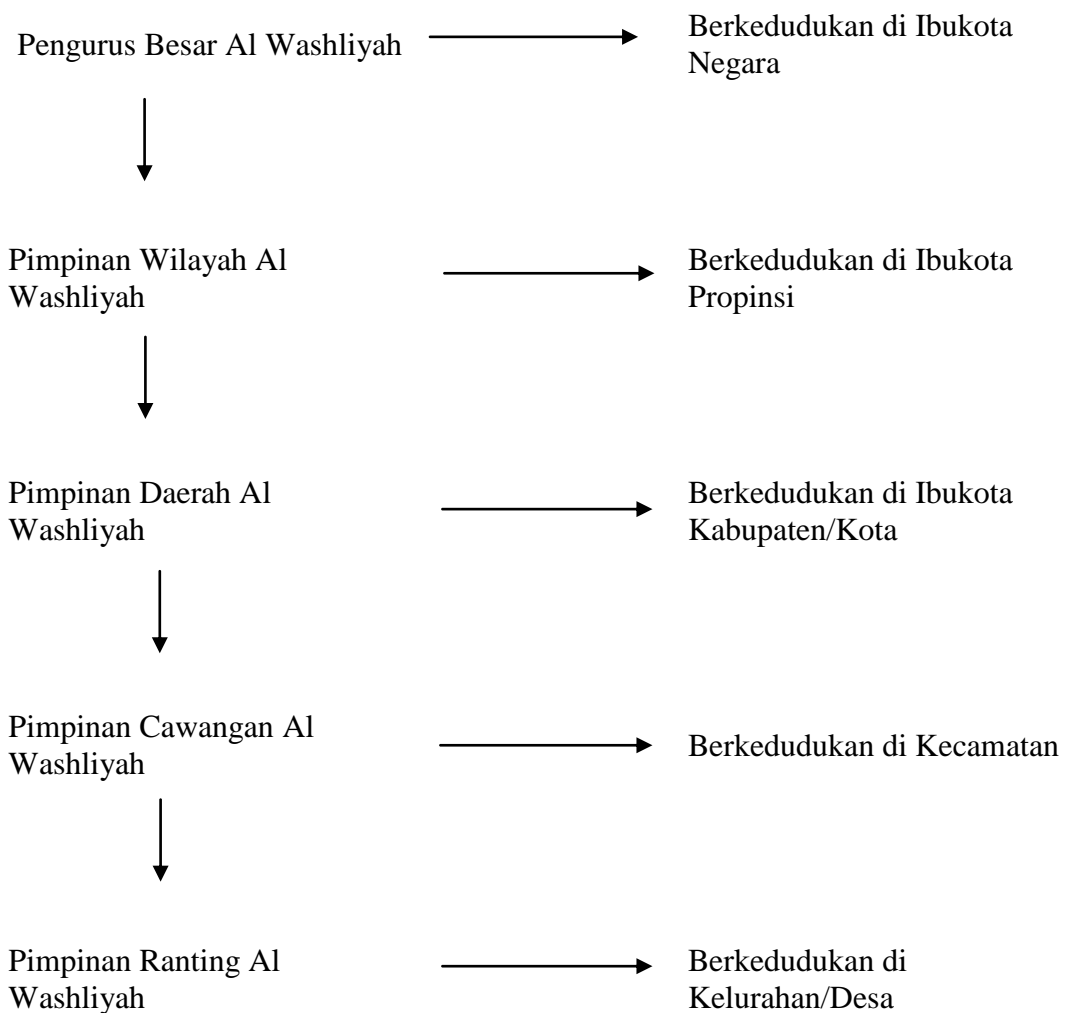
Pengurus Besar Al Washliyah

Berkedudukan di Ibukota Negara

Pimpinan Wilayah Al Washliyah

Berkedudukan di Ibukota Propinsi

Pimpinan Daerah Al Washliyah

Berkedudukan di Ibukota Kabupaten/Kota

Pimpinan Cawangan Al Washliyah

Berkedudukan di Kecamatan

Pimpinan Ranting Al Washliyah

Berkedudukan di Kelurahan/Desa